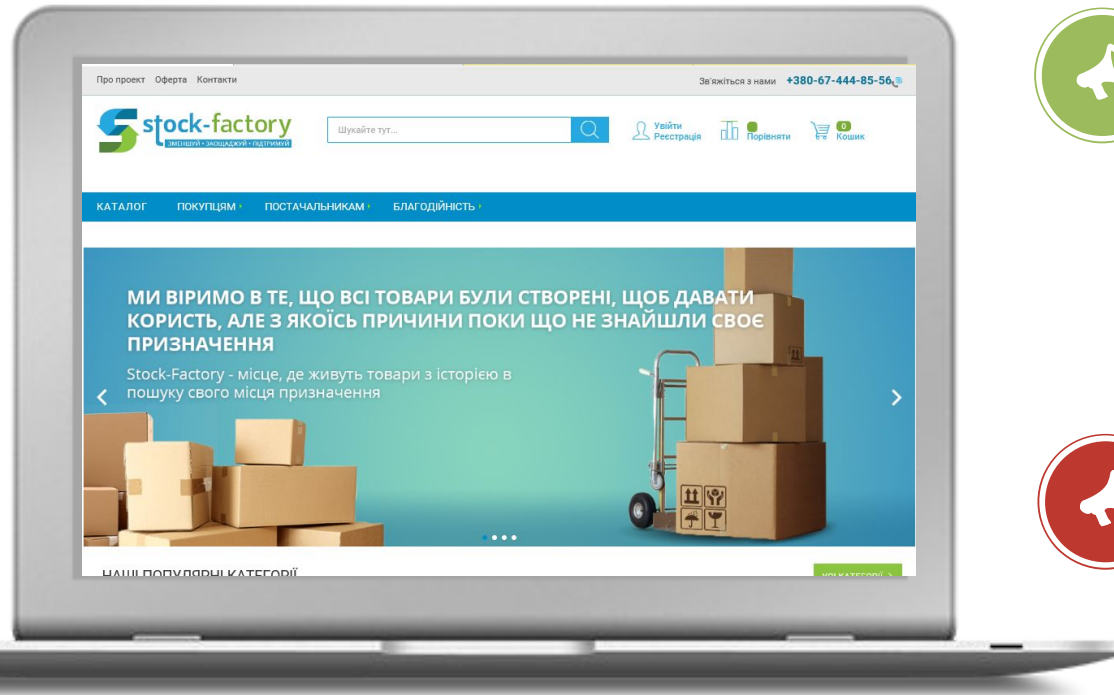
Про проект Оферта Контакти

Зв'яжіться з нами +380-67-444-85-56

stock-factory
ЗМЕНШУЙ • ЗАОЩАДЖУЙ • ПІДТРИМУЙ

Шукайте тут...

Увійти
Реєстрація

Порівняти

0
Кошик

КАТАЛОГ ПОКУПЦЯМ ПОСТАЧАЛЬНИКАМ БЛАГОДІЙНІСТЬ

МИ ВІРИМО В ТЕ, ЩО ВСІ ТОВАРИ БУЛИ СТВОРЕНІ, ЩОБ ДАВАТИ КОРИСТЬ, АЛЕ З ЯКОЇСЬ ПРИЧИНИ ПОКИ ЩО НЕ ЗНАЙШЛИ СВОЄ ПРИЗНАЧЕННЯ

Stock-Factory - місце, де живуть товари з історією в пошуку свого місця призначення

НАШІ ПОПУЛЯРНІ КАТЕГОРІЇ

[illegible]